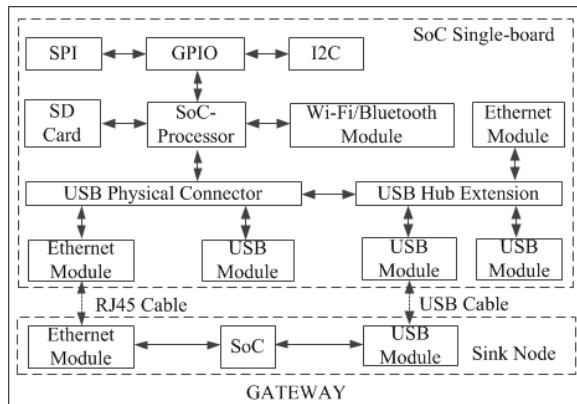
SoC Single-board

SPI

GPIO

I2C

SD Card

SoC-Processor

Wi-Fi/Bluetooth Module

Ethernet Module

USB Physical Connector

USB Hub Extension

Ethernet Module

USB Module

USB Module

USB Module

RJ45 Cable

USB Cable

Ethernet Module

SoC

USB Module

Sink Node

GATEWAY